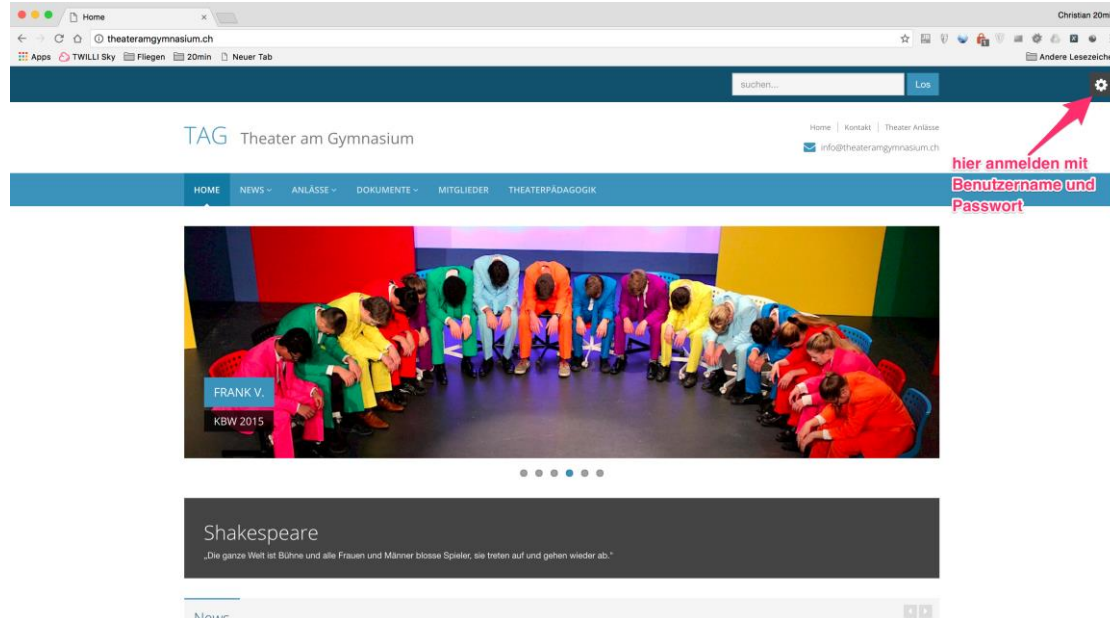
Home

Christian 20m

theateramgymnasium.ch

Apps TWILLI Sky Fliegen 20min Neuer Tab

Andere Lesezeiche

suchen...

Los

TAG Theater am Gymnasium

Home | Kontakt | Theater Anlässe

info@theateramgymnasium.ch

hier anmelden mit Benutzername und Passwort

HOME NEWS ANLÄSSE DOKUMENTE MITGLIEDER THEATERPÄDAGOGIK

FRANK V.

KBW 2015

Shakespeare

„Die ganze Welt ist Bühne und alle Frauen und Männer blosse Spieler, sie treten auf und gehen wieder ab."

News